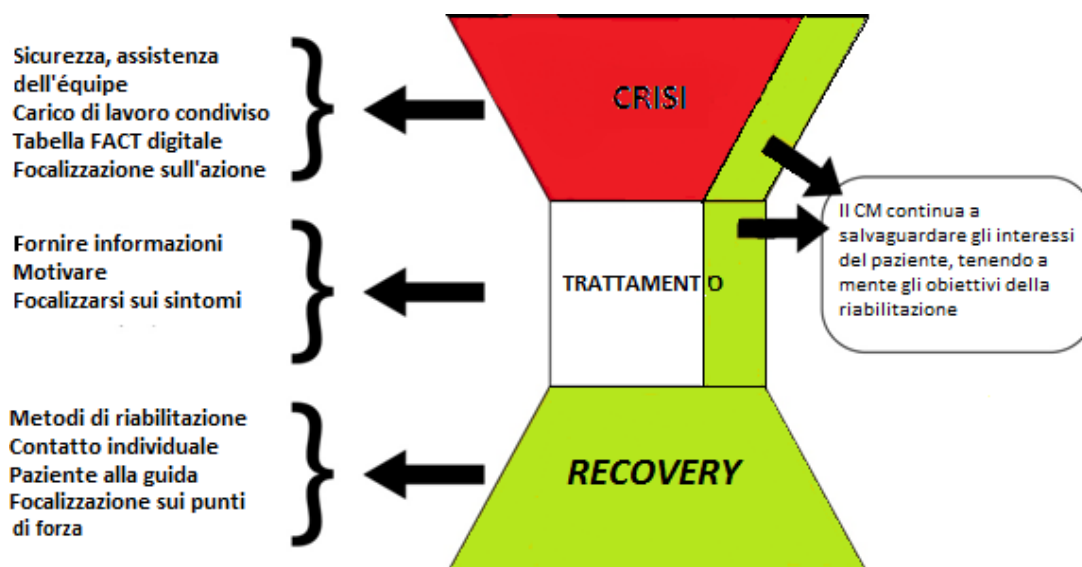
Sicurezza, assistenza dell'équipe
Carico di lavoro condiviso
Tabella FACT digitale
Focalizzazione sull'azione

CRISI

Il CM continua a salvaguardare gli interessi del paziente, tenendo a mente gli obiettivi della riabilitazione

Fornire informazioni
Motivare
Focalizzarsi sui sintomi

TRATTAMENTO

Metodi di riabilitazione
Contatto individuale
Paziente alla guida
Focalizzazione sui punti di forza

RECOVERY